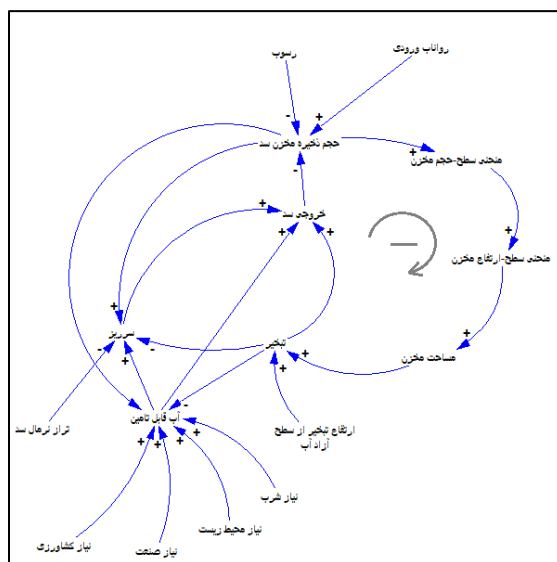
رسوب
رواناب ورودی
-
+
حجم ذخیره مخزن سد
+
منحنی سطح-حجم مخزن
-
خروجی سد
+
+
+
منحنی سطح-ارتفاع مخزن
+
+
سرریز
-
تبخیر
+
مساحت مخزن
+
-
+
تراز نرمال سد
آب قابل تامین
ارتفاع تبخیر از سطح آزاد آب
+
+
+
+
نیاز شرب
نیاز محیط زیست
نیاز کشاورزی
نیاز صنعت